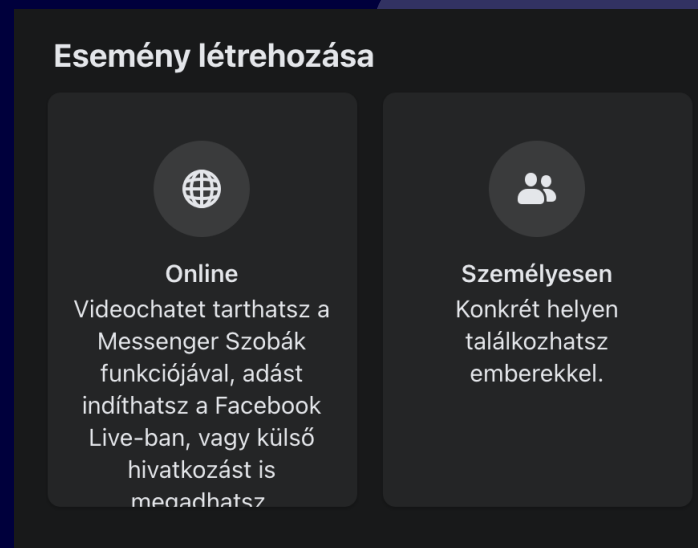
Esemény létrehozása

Online
Videochatet tarthatsz a Messenger Szobák funkciójával, adást indíthatsz a Facebook Live-ban, vagy külső hivatkozást is megadhatsz.

Személyesen
Konkrét helyen találkozhatsz emberekkel.